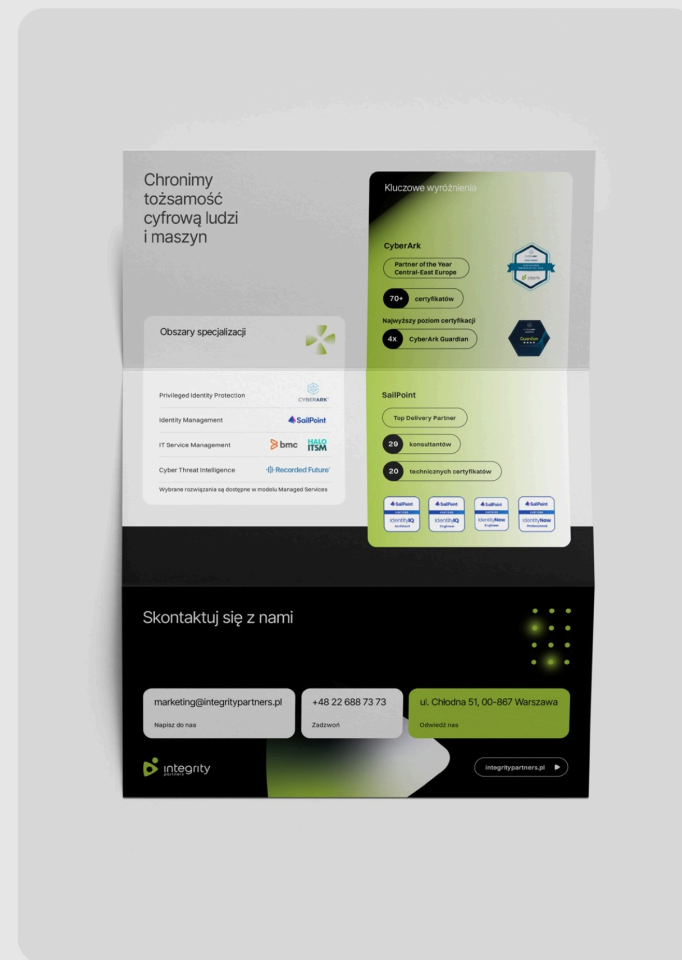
Chronimy tożsamość cyfrową ludzi i maszyn

Obszary specjalizacji

Privileged Identity Protection
CYBERARK

Identity Management
SailPoint

IT Service Management
bmc
HALO ITSM

Cyber Threat Intelligence
Recorded Future

Wybrane rozwiązania są dostępne w modelu Managed Services

Kluczowe wyróżnienia

CyberArk

Partner of the Year Central-East Europe

70+ certyfikatów

Najwyższy poziom certyfikacji

4x CyberArk Guardian

Guardian

SailPoint

Top Delivery Partner

29 konsultantów

20 technicznych certyfikatów

SailPoint IdentityIQ Architect
SailPoint IdentityIQ Engineer
SailPoint IdentityNow Engineer
SailPoint IdentityNow Professional

Skontaktuj się z nami

marketing@integritypartners.pl
Napisz do nas

+48 22 688 73 73
Zadzwoń

ul. Chłodna 51, 00-867 Warszawa
Odwiedź nas

integrity partners

integritypartners.pl